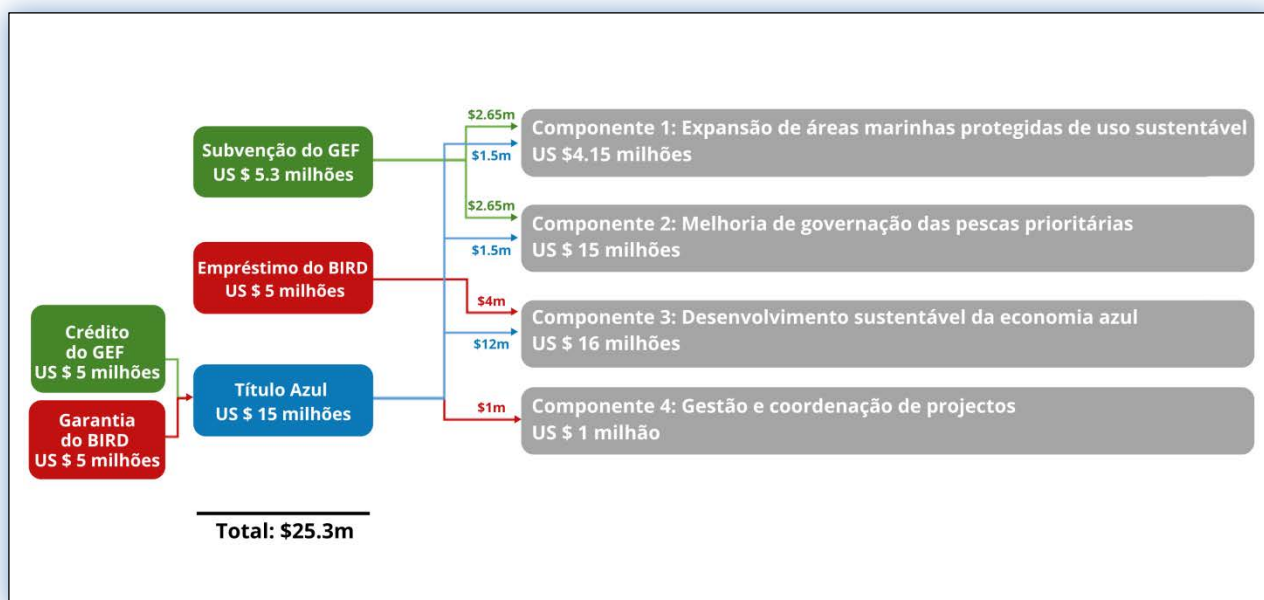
Subvenção do GEF
US $ 5.3 milhões

Empréstimo do BIRD
US $ 5 milhões

Crédito do GEF
US $ 5 milhões

Garantia do BIRD
US $ 5 milhões

Título Azul
US $ 15 milhões

$2.65m
$1.5m
Componente 1: Expansão de áreas marinhas protegidas de uso sustentável
US $4.15 milhões

$2.65m
$1.5m
Componente 2: Melhoria de governação das pescas prioritárias
US $ 15 milhões

$4m
$12m
Componente 3: Desenvolvimento sustentável da economia azul
US $ 16 milhões

$1m
Componente 4: Gestão e coordenação de projectos
US $ 1 milhão

Total: $25.3m